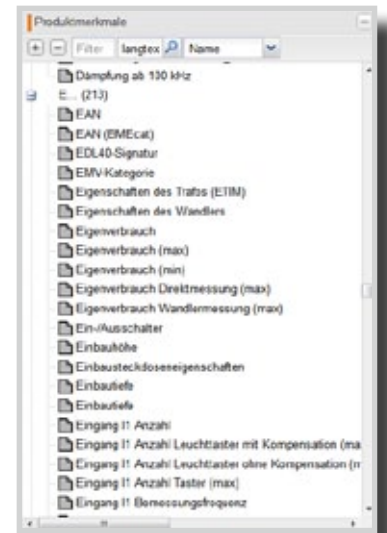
Produktmerkmale

+ − Filter langtex Name

Dämpfung ab 130 kHz
E... (213)
EAN
EAN (BMEcat)
EDL40-Signatur
EMV-Kategorie
Eigenschaften des Trafos (ETIM)
Eigenschaften des Wandlers
Eigenverbrauch
Eigenverbrauch (max)
Eigenverbrauch (min)
Eigenverbrauch Direktmessung (max)
Eigenverbrauch Wandlermessung (max)
Ein-/Ausschalter
Einbauhöhe
Einbausteckdoseneigenschaften
Einbautiefe
Einbautiefe
Eingang I1 Anzahl
Eingang I1 Anzahl Leuchttaster mit Kompensation (ma
Eingang I1 Anzahl Leuchttaster ohne Kompensation (m
Eingang I1 Anzahl Taster (max)
Eingang I1 Bemessungsfrequenz